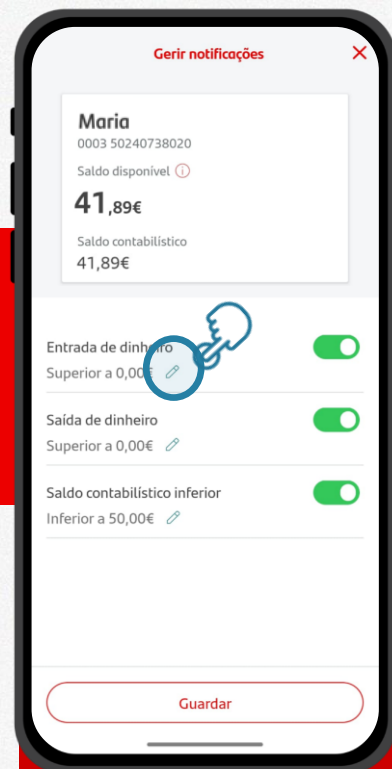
Gerir notificações

Maria
0003 50240738020
Saldo disponível
41,89€
Saldo contabilístico
41,89€

Entrada de dinheiro
Superior a 0,00€

Saída de dinheiro
Superior a 0,00€

Saldo contabilístico inferior
Inferior a 50,00€

Guardar